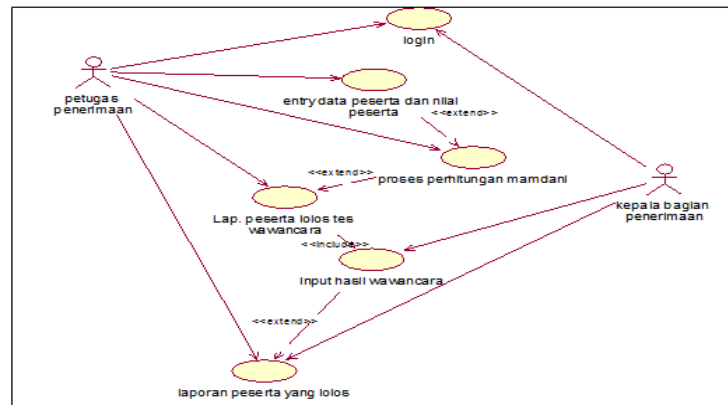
login

petugas penerimaan

entry data peserta dan nilai peserta

<<extend>>

<<extend>>

proses perhitungan mamdani

kepala bagian penerimaan

Lap. peserta lolos tes wawancara

<<include>>

input hasil wawancara

<<extend>>

laporan peserta yang lolos